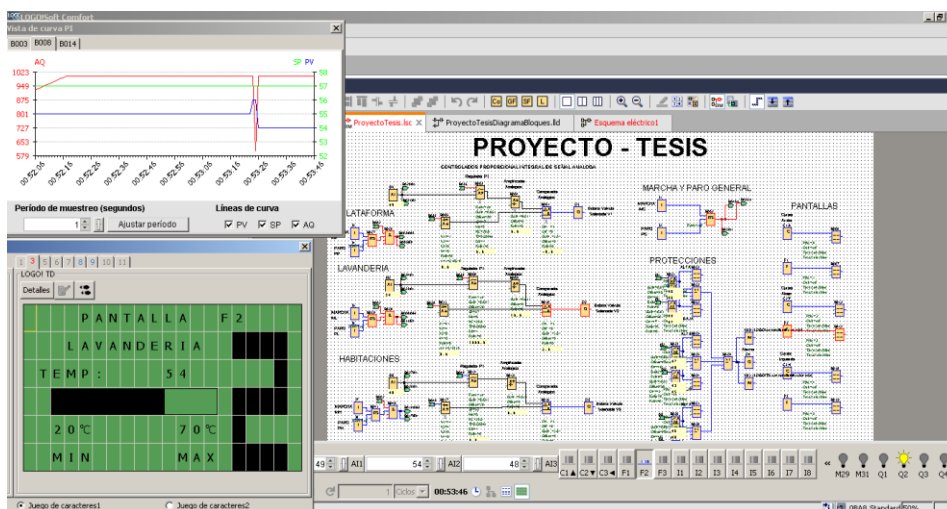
LOGO!Soft Comfort
Vista de curva PI
B003 B008 B014
AQ
SP PV
1023
949
875
801
727
653
579
58
57
56
55
54
53
52
00:52:06
00:52:16
00:52:26
00:52:36
00:52:46
00:52:55
00:53:05
00:53:15
00:53:25
00:53:35
00:53:45
Período de muestreo (segundos)
1
Ajustar período
Líneas de curva
PV SP AQ
1 3 5 6 7 8 9 10 11
LOGO! TD
Detalles
PANTALLA F2
LAVANDERIA
TEMP: 54
20℃ 70℃
MIN MAX
Juego de caracteres1
Juego de caracteres2
ProyectoTesis.lsc
ProyectoTesisDiagramaBloques.lld
Esquema eléctrico1
PROYECTO - TESIS
CONTROLADOR PROPORCIONAL INTEGRAL DE SEÑAL ANALOGICA
MARCHA Y PARO GENERAL
PANTALLAS
PLATAFORMA
LAVANDERIA
PROTECCIONES
HABITACIONES
49
AI1
54
AI2
48
AI3
C1 C2 C3 F1 F2 F3 I1 I2 I3 I4 I5 I6 I7 I8
M29 M31 Q1 Q2 Q3 Q4
1
00:53:46
0BA8.Standard
50%